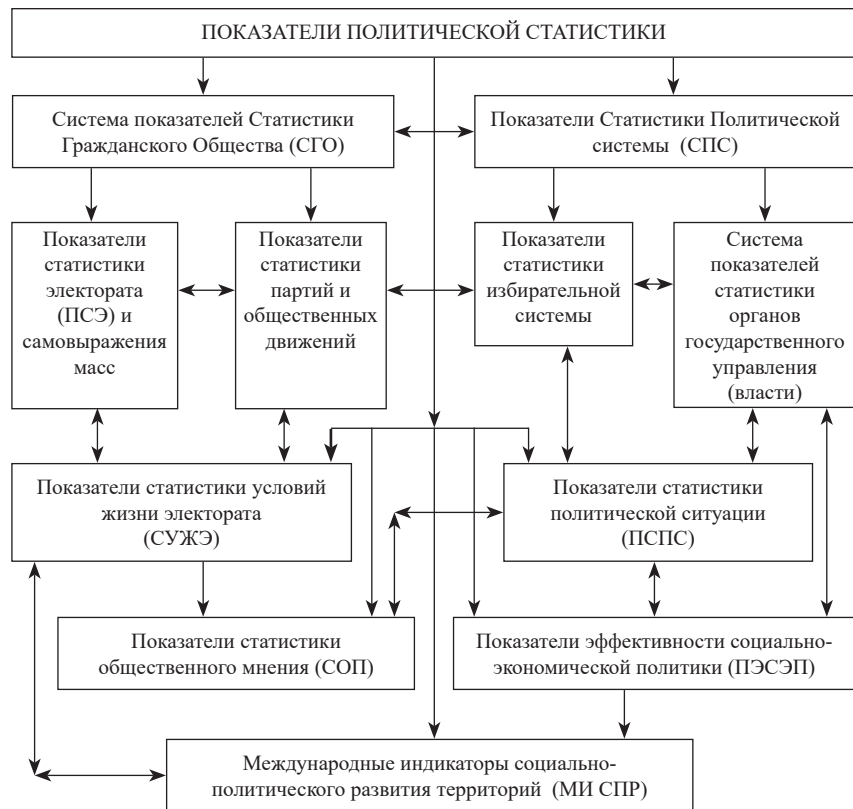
ПОКАЗАТЕЛИ ПОЛИТИЧЕСКОЙ СТАТИСТИКИ

Система показателей Статистики Гражданского Общества (СГО)

Показатели Статистики Политической системы (СПС)

Показатели статистики электората (ПСЭ) и самовыражения масс

Показатели статистики партий и общественных движений

Показатели статистики избирательной системы

Система показателей статистики органов государственного управления (власти)

Показатели статистики условий жизни электората (СУЖЭ)

Показатели статистики политической ситуации (ПСПС)

Показатели статистики общественного мнения (СОП)

Показатели эффективности социально-экономической политики (ПЭСЭП)

Международные индикаторы социально-политического развития территорий (МИ СПР)